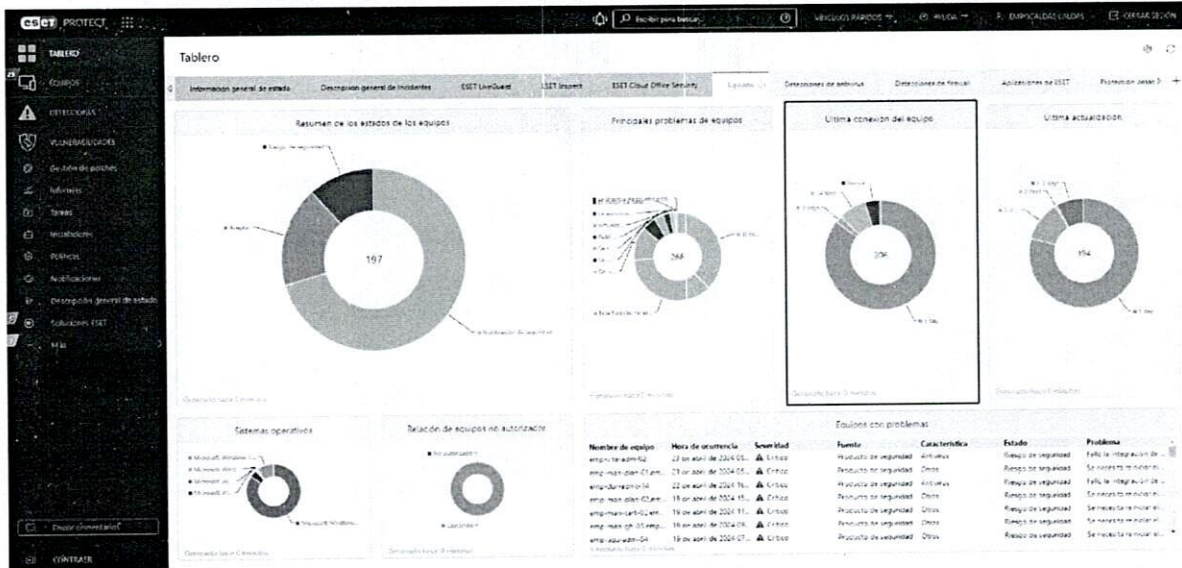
eset PROTECT

Escribir para buscar...

VÍNCULOS RÁPIDOS

AYUDA

EMPICALDAS LOS

CERRAR SESIÓN

TABLERO

EQUIPOS

DETECCIONES

VULNERABILIDADES

Gestión de parches

Informes

Tareas

Instaladores

Políticas

Notificaciones

Descripción general de estado

Soluciones ESET

Más

Enviar comentarios

CONTRAER

Tablero

Información general de estado | Descripción general de incidentes | ESET LiveGuard | ESET Inspect | ESET Cloud Office Security | Equipos | Detecciones de antivirus | Detecciones de firewall | Aplicaciones de ESET | Protección basad

Resumen de los estados de los equipos

197

Principales problemas de equipos

268

Última conexión del equipo

206

Última actualización

194

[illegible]

Sistemas operativos

Microsoft Windows

Relación de equipos no autorizados

No autorizado

Equipos con problemas

| Nombre de equipo | Hora de ocurrencia | Severidad | Fuente | Característica | Estado | Problema |
|---|---|---|---|---|---|---|
| emp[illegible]-62 | 23 de abril de 2024 05... | Crítico | Producto de seguridad | Antivirus | Riesgo de seguridad | Falla la integración de ... |
| emp-man-plan-01.em... | 23 de abril de 2024 05... | Crítico | Producto de seguridad | Otros | Riesgo de seguridad | Se necesita reiniciar el ... |
| emp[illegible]-14 | 22 de abril de 2024 16... | Crítico | Producto de seguridad | Antivirus | Riesgo de seguridad | Falla la integración de ... |
| emp-man-plan-02.em... | 19 de abril de 2024 15... | Crítico | Producto de seguridad | Otros | Riesgo de seguridad | Se necesita reiniciar el ... |
| emp-man-cart-02.em... | 19 de abril de 2024 11... | Crítico | Producto de seguridad | Otros | Riesgo de seguridad | Se necesita reiniciar el ... |
| emp-man-gh-03.emp... | 19 de abril de 2024 09... | Crítico | Producto de seguridad | Otros | Riesgo de seguridad | Se necesita reiniciar el ... |
| emp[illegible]-04 | 19 de abril de 2024 07... | Crítico | Producto de seguridad | Otros | Riesgo de seguridad | Se necesita reiniciar el ... |